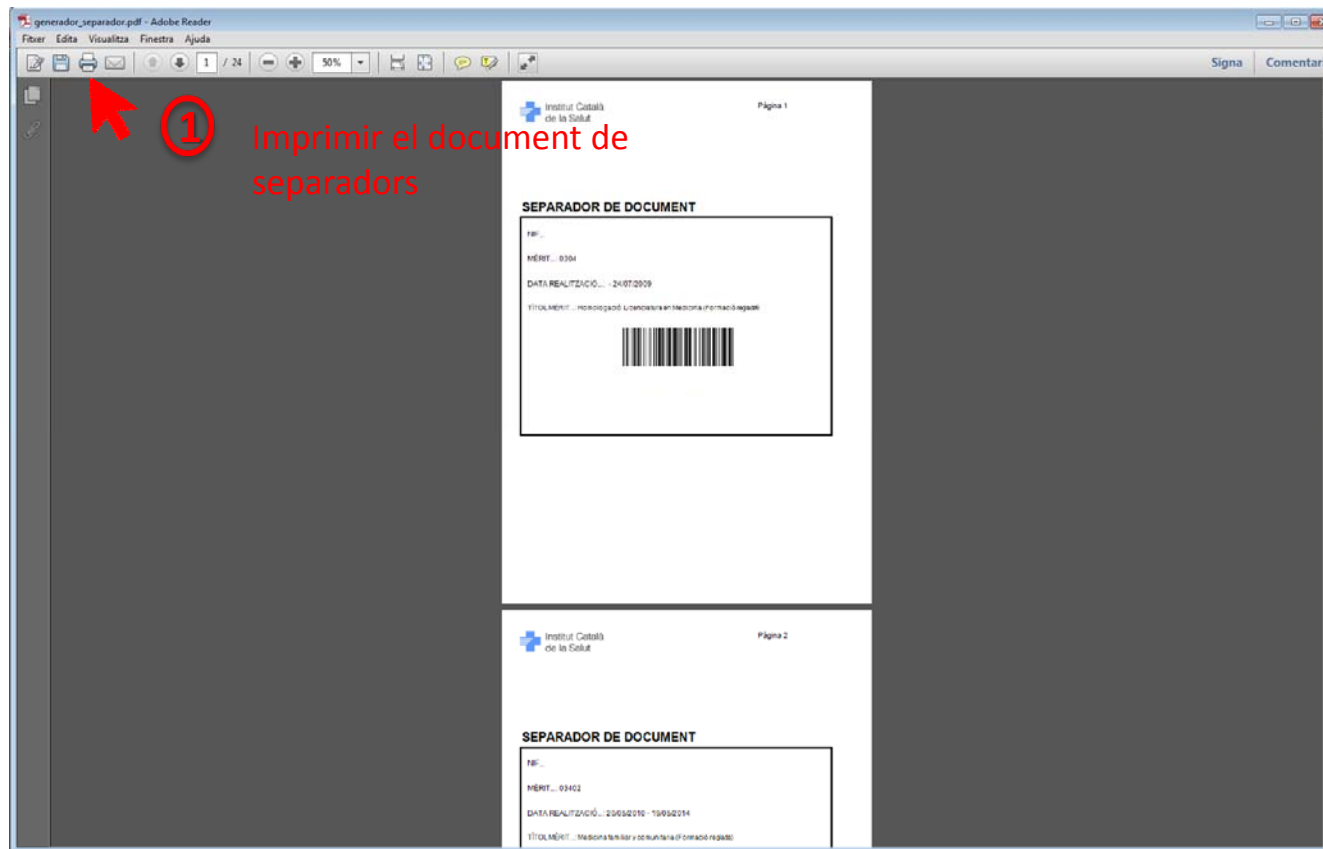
generador_separador.pdf - Adobe Reader

Fitxer Edita Visualitza Finestra Ajuda

1 / 24 50%

Signa Comentar

1 Imprimir el document de separadors

Institut Català de la Salut

Pàgina 1

SEPARADOR DE DOCUMENT

NIF..

MÈRIT... 0304

DATA REALITZACIÓ... - 24/07/2009

TÍTOL MÈRIT... Homologació Llicenciatura en Medicina (Formació reglada)

Institut Català de la Salut

Pàgina 2

SEPARADOR DE DOCUMENT

NIF..

MÈRIT... 03402

DATA REALITZACIÓ... 20/05/2010 - 19/05/2014

TÍTOL MÈRIT... Medicina familiar y comunitaria (Formació reglada)